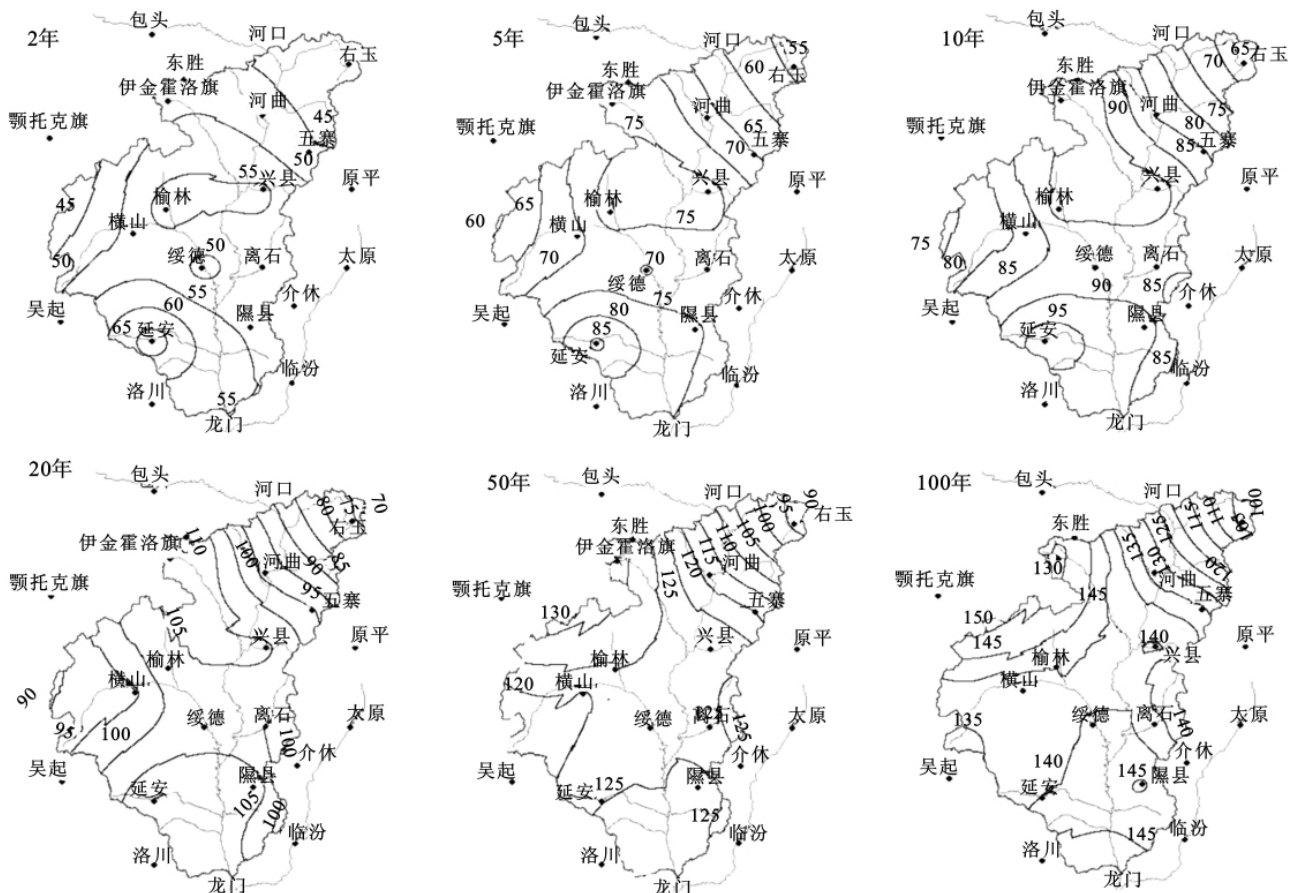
2年
包头
河口
右玉
东胜
伊金霍洛旗
河曲
45
五寨
鄂托克旗
50
55
兴县
原平
45
榆林
横山
50
绥德
离石
太原
50
55
吴起
60
介休
65
延安
隰县
临汾
洛川
55
龙门

5年
包头
河口
55
60
右玉
东胜
伊金霍洛旗
河曲
鄂托克旗
75
65
五寨
70
兴县
原平
65
榆林
60
横山
75
70
70
离石
太原
绥德
75
介休
吴起
80
隰县
85
延安
临汾
洛川
龙门

10年
包头
河口
65
右玉
东胜
70
伊金霍洛旗
90
河曲
75
鄂托克旗
80
85
五寨
兴县
原平
榆林
横山
75
绥德
离石
太原
80
85
90
85
介休
吴起
95
延安
隰县
85
临汾
洛川
龙门

20年
包头
河口
75
70
80
右玉
伊金霍洛旗
110
100
河曲
90
85
鄂托克旗
95
五寨
105
兴县
原平
榆林
横山
90
绥德
离石
太原
95
100
100
介休
吴起
延安
隰县
105
100
临汾
洛川
龙门

50年
包头
河口
95
90
右玉
100
东胜
105
伊金霍洛旗
110
河曲
115
120
125
五寨
鄂托克旗
130
兴县
原平
榆林
120
横山
绥德
离石
125
太原
介休
吴起
125
隰县
延安
125
临汾
洛川
龙门

100年
包头
河口
100
115
110
东胜
125
135
130
120
鄂托克旗
130
河曲
145
五寨
150
145
140
兴县
原平
榆林
横山
135
绥德
离石
140
太原
介休
140
吴起
延安
145
隰县
145
临汾
洛川
龙门